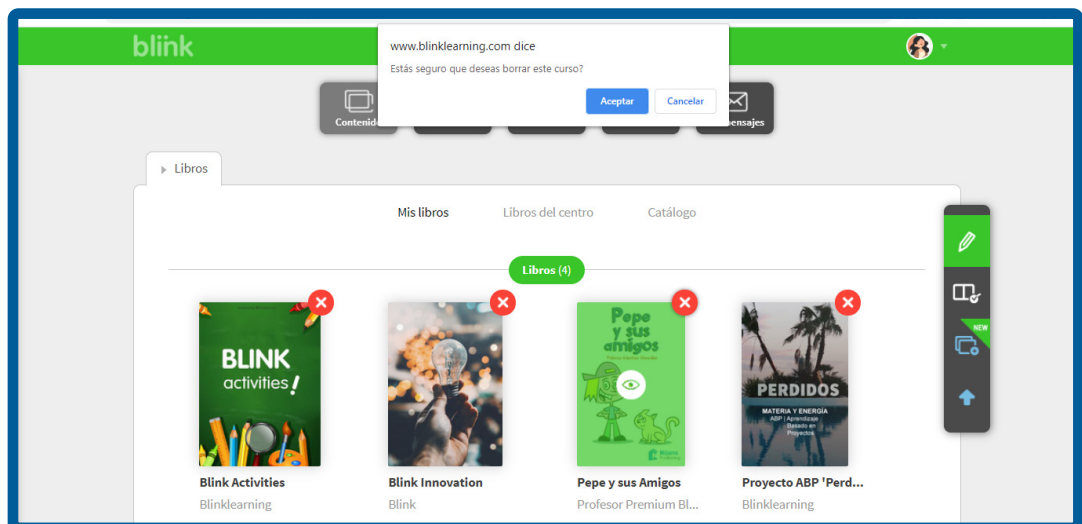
blink

www.blinklearning.com dice

Estás seguro que deseas borrar este curso?

Aceptar Cancelar

Contenid

ensajes

Libros

Mis libros Libros del centro Catálogo

Libros (4)

BLINK activities!

Blink Activities
Blinklearning

Blink Innovation
Blink

Pepe y sus amigos

Pepe y sus Amigos
Profesor Premium Bl...

PERDIDOS
MATERIA Y ENERGÍA
ABP | Aprendizaje Basado en Proyectos

Proyecto ABP 'Perd...
Blinklearning

NEW